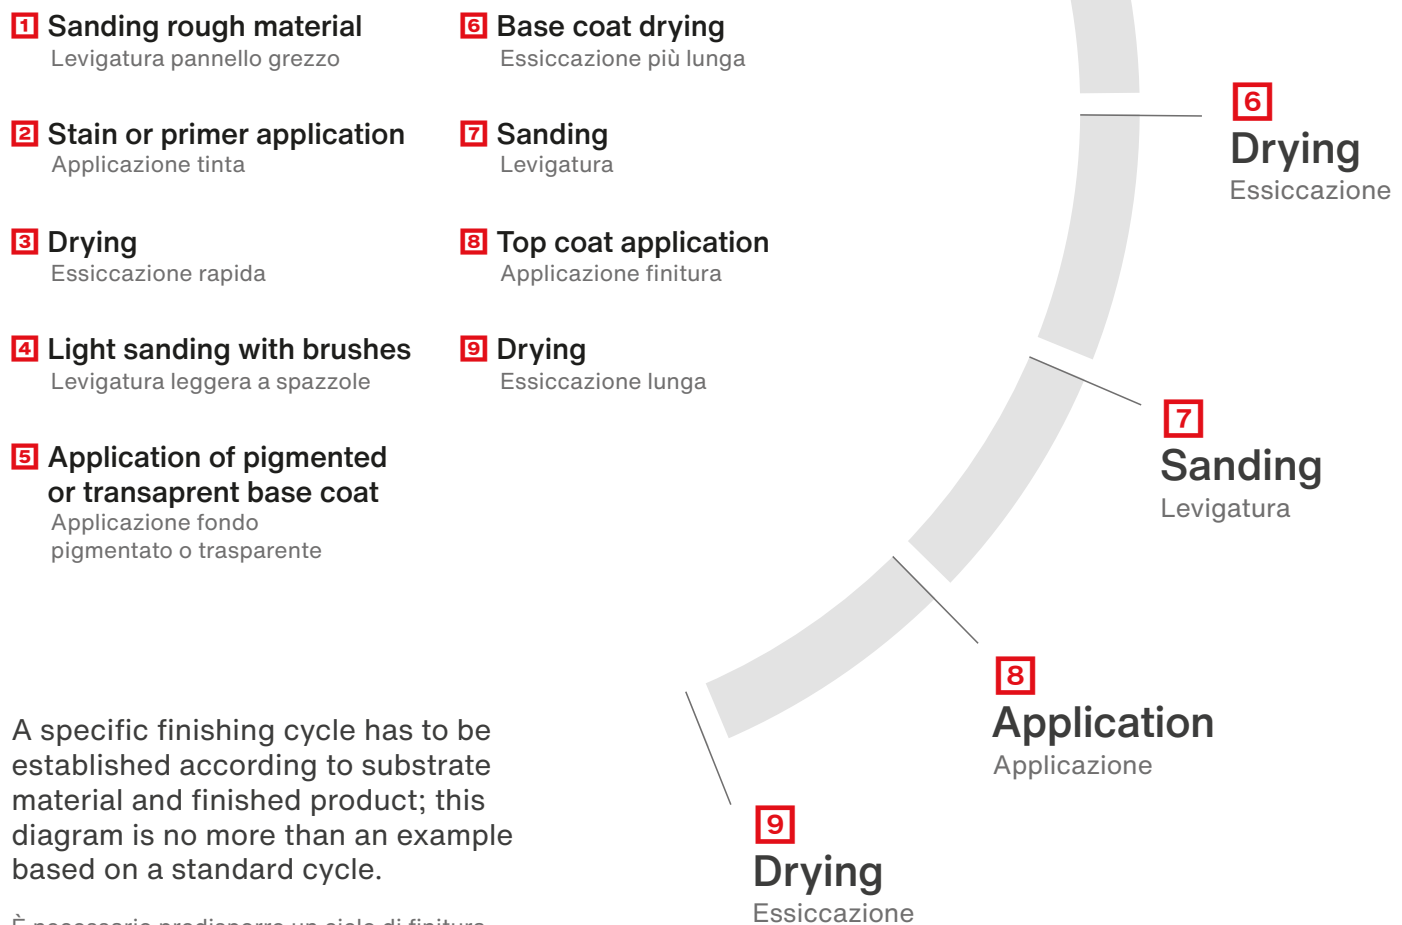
1 Sanding rough material
Levigatura pannello grezzo

2 Stain or primer application
Applicazione tinta

3 Drying
Essiccazione rapida

4 Light sanding with brushes
Levigatura leggera a spazzole

5 Application of pigmented or transaprent base coat
Applicazione fondo pigmentato o trasparente

6 Base coat drying
Essiccazione più lunga

7 Sanding
Levigatura

8 Top coat application
Applicazione finitura

9 Drying
Essiccazione lunga

A specific finishing cycle has to be established according to substrate material and finished product; this diagram is no more than an example based on a standard cycle.

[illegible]

6 Drying
Essiccazione

7 Sanding
Levigatura

8 Application
Applicazione

9 Drying
Essiccazione